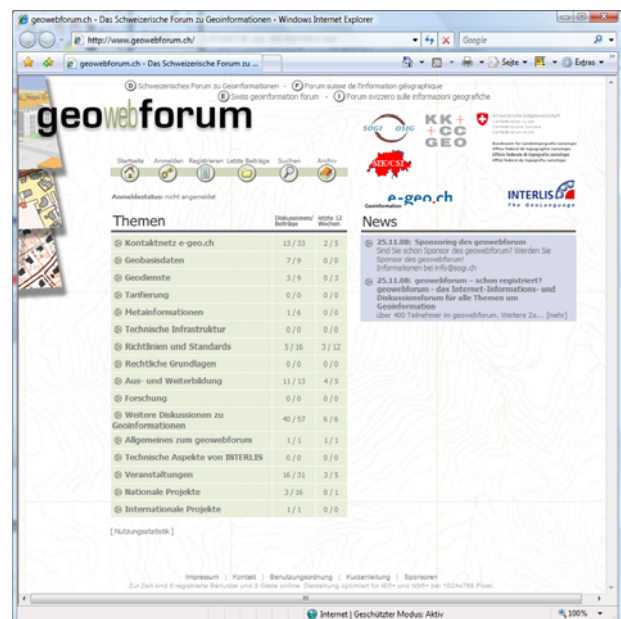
geowebforum.ch - Das Schweizerische Forum zu Geoinformationen - Windows Internet Explorer

http://www.geowebforum.ch/

Google

geowebforum.ch - Das Schweizerische Forum zu ...

Seite ▾ Extras ▾

D Schweizerisches Forum zu Geoinformationen – F Forum suisse de l'information géographique
E Swiss geoinformation forum – I Forum svizzero sulle informazioni geografiche

geowebforum

SOGI OSIG

KK+ +CC GEO

SIK/CSI

e-geo.ch

INTERLIS The GeoLanguage

Startseite Anmelden Registrieren Letzte Beiträge Suchen Archiv

Anmeldestatus: nicht angemeldet

Themen

| | Diskussionen/ Beiträge | letzte 12 Wochen |
|---|---|---|
| Kontaktnetz e-geo.ch | 13 / 33 | 2 / 5 |
| Geobasisdaten | 7 / 9 | 0 / 0 |
| Geodienste | 3 / 9 | 0 / 3 |
| Tarifierung | 0 / 0 | 0 / 0 |
| Metainformationen | 1 / 6 | 0 / 0 |
| Technische Infrastruktur | 0 / 0 | 0 / 0 |
| Richtlinien und Standards | 5 / 16 | 3 / 12 |
| Rechtliche Grundlagen | 0 / 0 | 0 / 0 |
| Aus- und Weiterbildung | 11 / 13 | 4 / 5 |
| Forschung | 0 / 0 | 0 / 0 |
| Weitere Diskussionen zu Geoinformationen | 40 / 57 | 6 / 6 |
| Allgemeines zum geowebforum | 1 / 1 | 1 / 1 |
| Technische Aspekte von INTERLIS | 0 / 0 | 0 / 0 |
| Veranstaltungen | 16 / 31 | 3 / 5 |
| Nationale Projekte | 3 / 16 | 0 / 1 |
| Internationale Projekte | 1 / 1 | 0 / 0 |

[ Nutzungsstatistik ]

News

25.11.08: Sponsoring des geowebforum
Sind Sie schon Sponsor des geowebforum? Werden Sie Sponsor des geowebforum!
Informationen bei info@sogi.ch

25.11.08: geowebforum - schon registriert? geowebforum - das Internet-Informations- und Diskussionsforum für alle Themen um Geoinformation
über 400 Teilnehmer im geowebforum. Weitere Za... [mehr]

Impressum | Kontakt | Benutzungsordnung | Kurzanleitung | Sponsoren
Zur Zeit sind 0 registrierte Benutzer und 3 Gäste online. Darstellung optimiert für IE5+ und NS6+ bei 1024x768 Pixel.

Internet | Geschützter Modus: Aktiv

100%